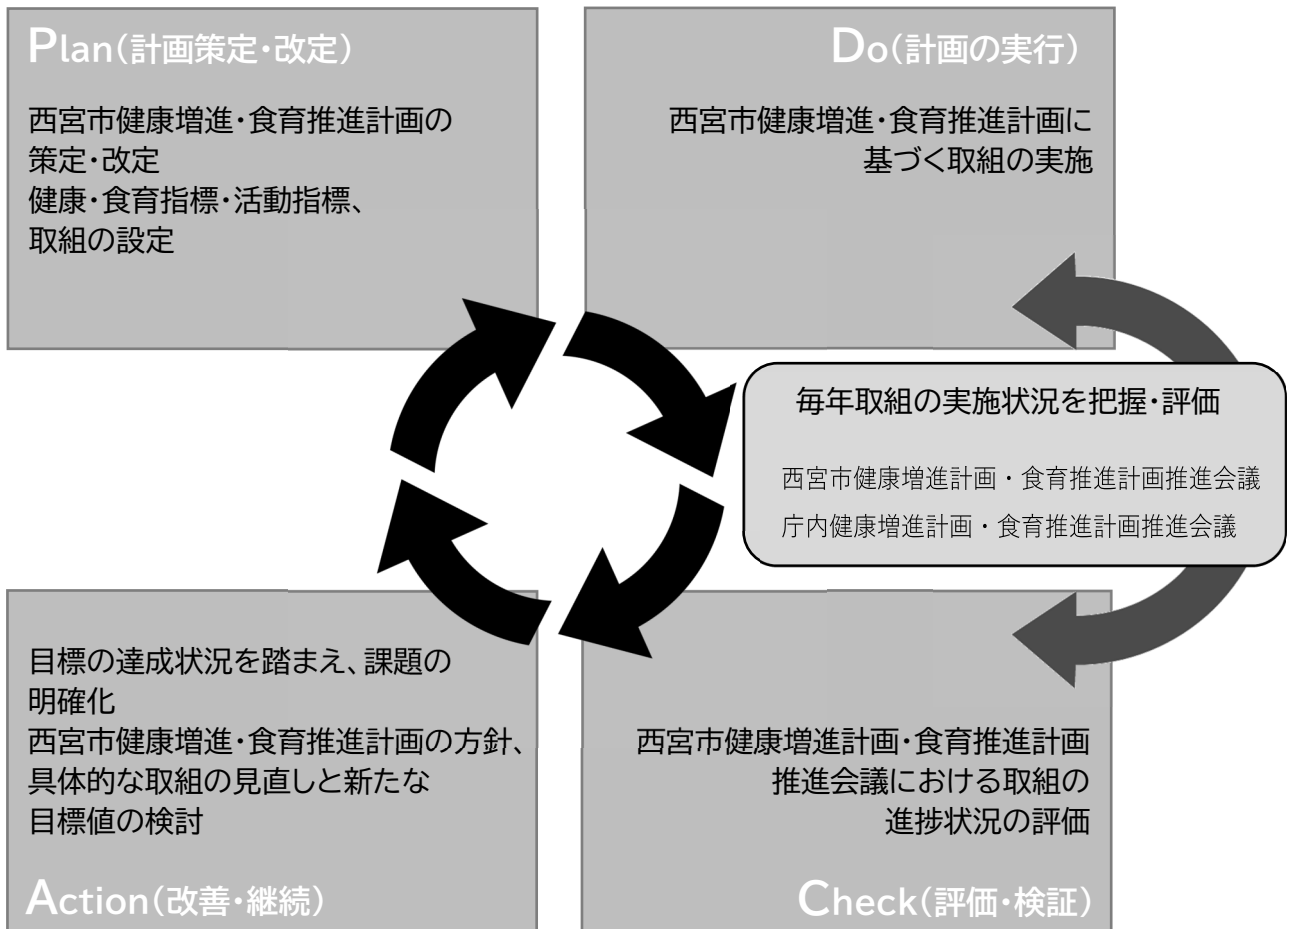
Plan(計画策定・改定)

西宮市健康増進・食育推進計画の策定・改定
健康・食育指標・活動指標、取組の設定

Do(計画の実行)

西宮市健康増進・食育推進計画に基づく取組の実施

毎年取組の実施状況を把握・評価

西宮市健康増進計画・食育推進計画推進会議
庁内健康増進計画・食育推進計画推進会議

目標の達成状況を踏まえ、課題の明確化
西宮市健康増進・食育推進計画の方針、具体的な取組の見直しと新たな目標値の検討

Action(改善・継続)

西宮市健康増進計画・食育推進計画推進会議における取組の進捗状況の評価

Check(評価・検証)